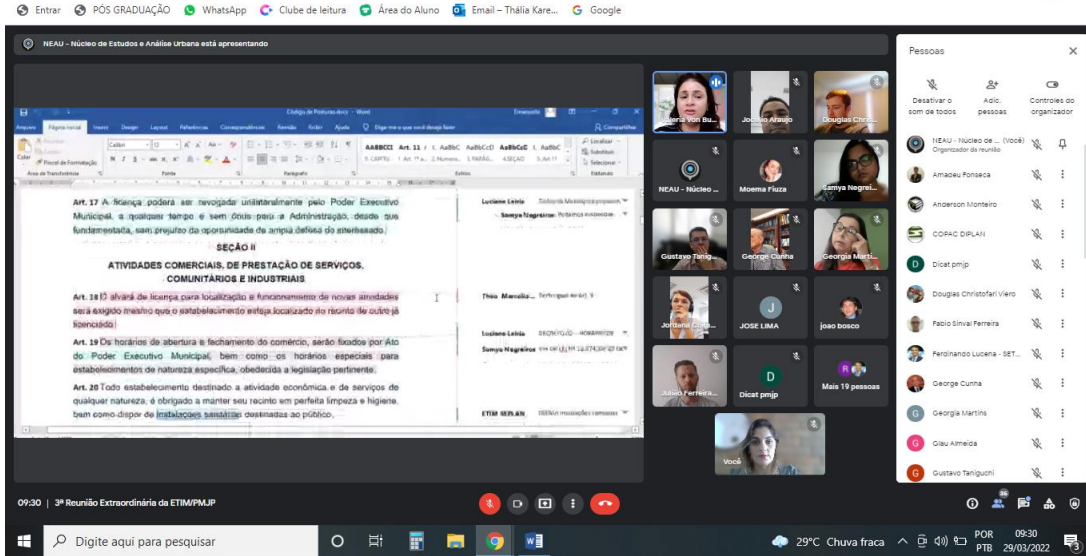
Entrar PÓS GRADUAÇÃO WhatsApp Clube de leitura Área do Aluno Email – Thália Kare... Google

NEAU - Núcleo de Estudos e Análise Urbana está apresentando

Código de Posturas.docx - Word

Arquivo Página Inicial Inserir Design Layout Referências Correspondências Revisão Exibir Ajuda Diga-me o que você deseja fazer Compartilhar

Art. 17 A licença poderá ser revogada unilateralmente pelo Poder Executivo Municipal, a qualquer tempo e sem ônus para a Administração, desde que fundamentada, sem prejuízo da oportunidade de ampla defesa do interessado.

SEÇÃO II

ATIVIDADES COMERCIAIS, DE PRESTAÇÃO DE SERVIÇOS, COMUNITÁRIOS E INDUSTRIAIS

Art. 18 O alvará de licença para localização e funcionamento de novas atividades será exigido mesmo que o estabelecimento esteja localizado no recinto de outro já licenciado.

Art. 19 Os horários de abertura e fechamento do comércio, serão fixados por Ato do Poder Executivo Municipal, bem como os horários especiais para estabelecimentos de natureza específica, obedecida a legislação pertinente.

Art. 20 Todo estabelecimento destinado a atividade econômica e de serviços de qualquer natureza, é obrigado a manter seu recinto em perfeita limpeza e higiene, bem como dispor de instalações sanitárias destinadas ao público.

Luciano Leitão
Samya Negreiros
Thaís Marcelino
Luciano Leitão
Samya Negreiros
ETIM SEPLAN

Valeria Von Bu... Jocelio Araujo Douglas Chris...
NEAU - Núcleo ... Moema Fiuza Samya Negrei...
Gustavo Tanig... George Cunha Georgia Marti...
Jordana Cuts... JOSE LIMA joao bosco
Júlio Ferreira... Dicat pmjp Mais 19 pessoas
Você

Pessoas
Desativar o som de todos Adic. pessoas Controles do organizador
NEAU - Núcleo de ... (Você) Organizador da reunião
Amadeu Fonseca
Anderson Monteiro
COPAC DIPLAN
Dicat pmjp
Douglas Christofari Viero
Fabio Sinval Ferreira
Ferdinando Lucena - SET...
George Cunha
Georgia Martins
Glau Almeida
Gustavo Taniguchi

09:30 | 3ª Reunião Extraordinária da ETIM/PMJP

36

Digite aqui para pesquisar 29°C Chuva fraca POR PTB 09:30 29/03/2022